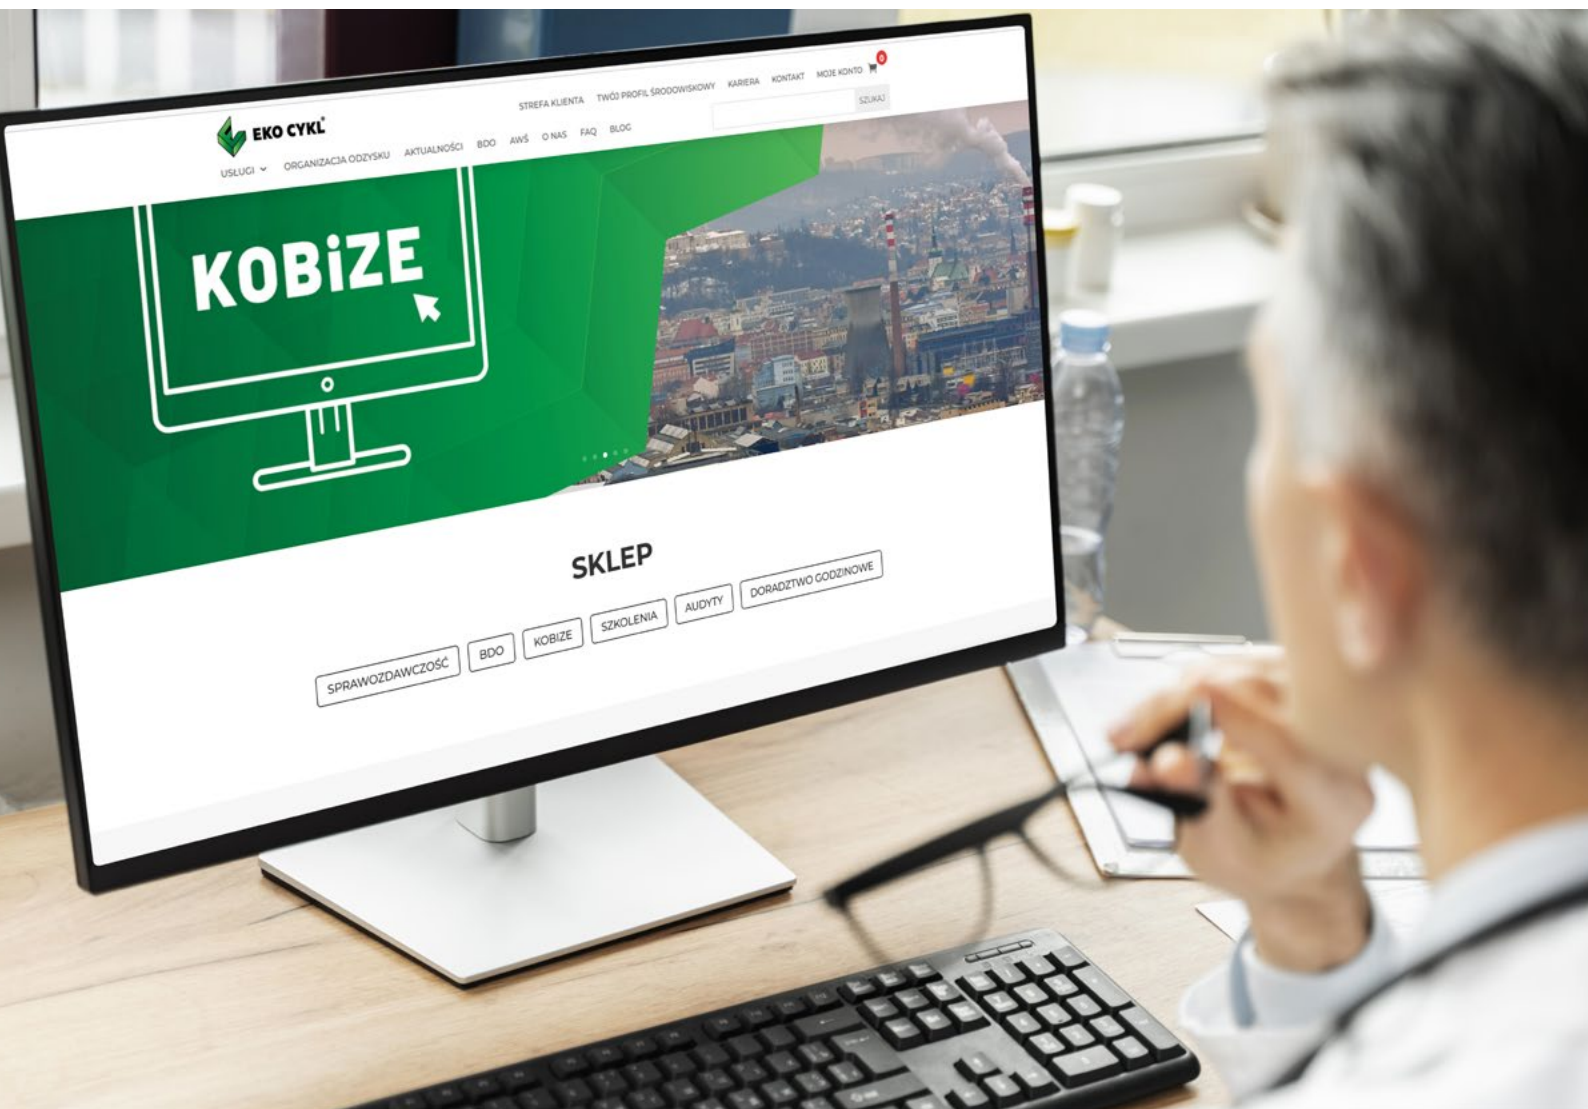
EKO CYKL

STREFA KLIENTA TWÓJ PROFIL ŚRODOWISKOWY KARIERA KONTAKT MOJE KONTO 0

SZUKAJ

USŁUGI ORGANIZACJA ODZYSKU AKTUALNOŚCI BDO AWŚ O NAS FAQ BLOG

KOBiZE

SKLEP

SPRAWOZDAWCZOŚĆ BDO KOBIZE SZKOLENIA AUDYTY DORADZTWO GODZINOWE